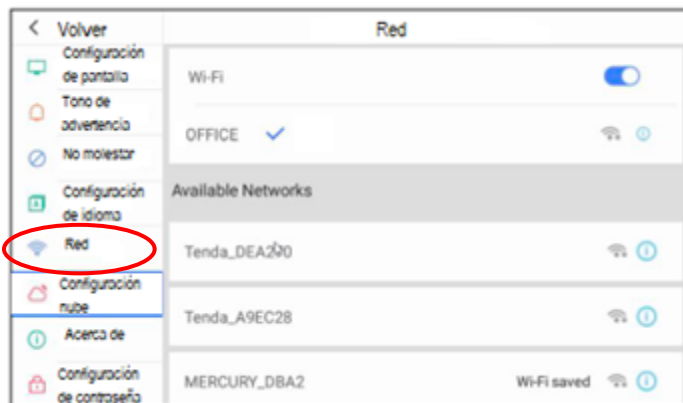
< Volver

Configuración de pantalla

Tono de advertencia

No molestar

Configuración de idioma

Red

Configuración nube

Acerca de

Configuración de contraseña

Red

Wi-Fi

OFFICE

Available Networks

Tenda_DEA2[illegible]0

Tenda_A9EC28

MERCURY_DBA2

Wi-Fi saved